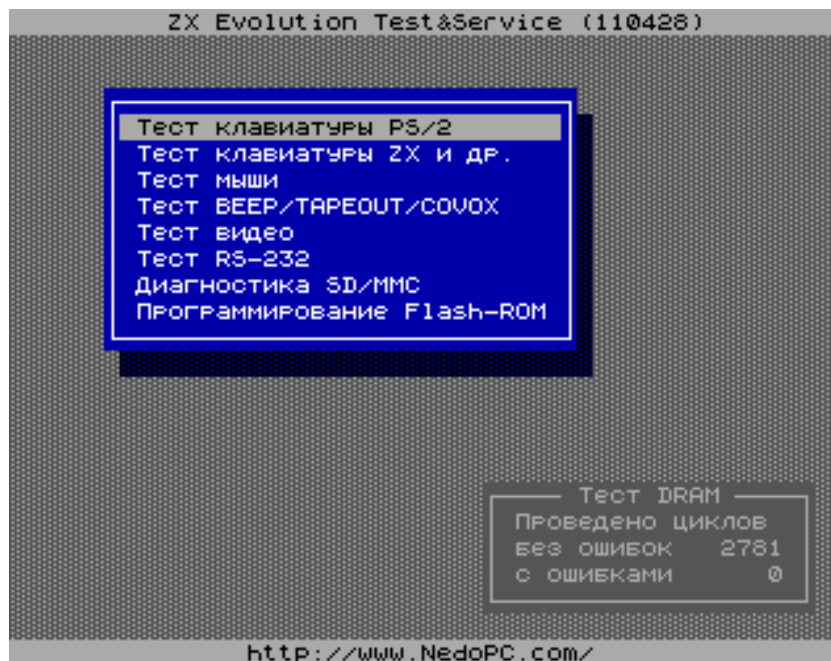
ZX Evolution Test&Service (110428)

Тест клавиатуры PS/2
Тест клавиатуры ZX и др.
Тест мыши
Тест BEEP/TAPEOUT/COVOX
Тест видео
Тест RS-232
Диагностика SD/MMC
Программирование Flash-ROM

Тест DRAM
Проведено циклов
без ошибок 2781
с ошибками 0

http://www.NedoPC.com/